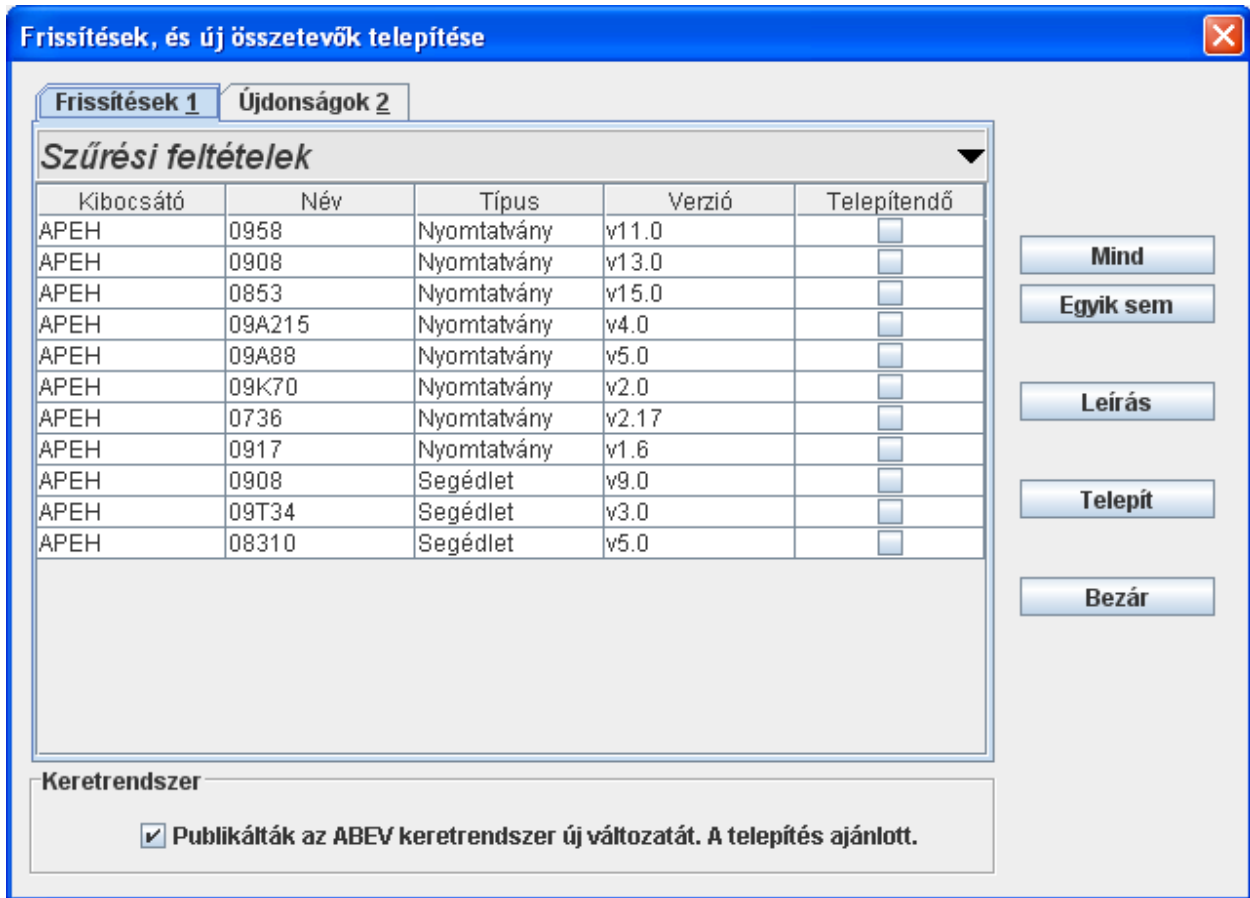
Frissítések, és új összetevők telepítése

Frissítések 1 Újdonságok 2

Szűrési feltételek

| Kibocsátó | Név | Típus | Verzió | Telepítendő |
|---|---|---|---|---|
| APEH | 0958 | Nyomtatvány | v11.0 | |
| APEH | 0908 | Nyomtatvány | v13.0 | |
| APEH | 0853 | Nyomtatvány | v15.0 | |
| APEH | 09A215 | Nyomtatvány | v4.0 | |
| APEH | 09A88 | Nyomtatvány | v5.0 | |
| APEH | 09K70 | Nyomtatvány | v2.0 | |
| APEH | 0736 | Nyomtatvány | v2.17 | |
| APEH | 0917 | Nyomtatvány | v1.6 | |
| APEH | 0908 | Segédlet | v9.0 | |
| APEH | 09T34 | Segédlet | v3.0 | |
| APEH | 08310 | Segédlet | v5.0 | |

Mind
Egyik sem
Leírás
Telepít
Bezár

Keretrendszer

Publikálták az ABEV keretrendszer új változatát. A telepítés ajánlott.